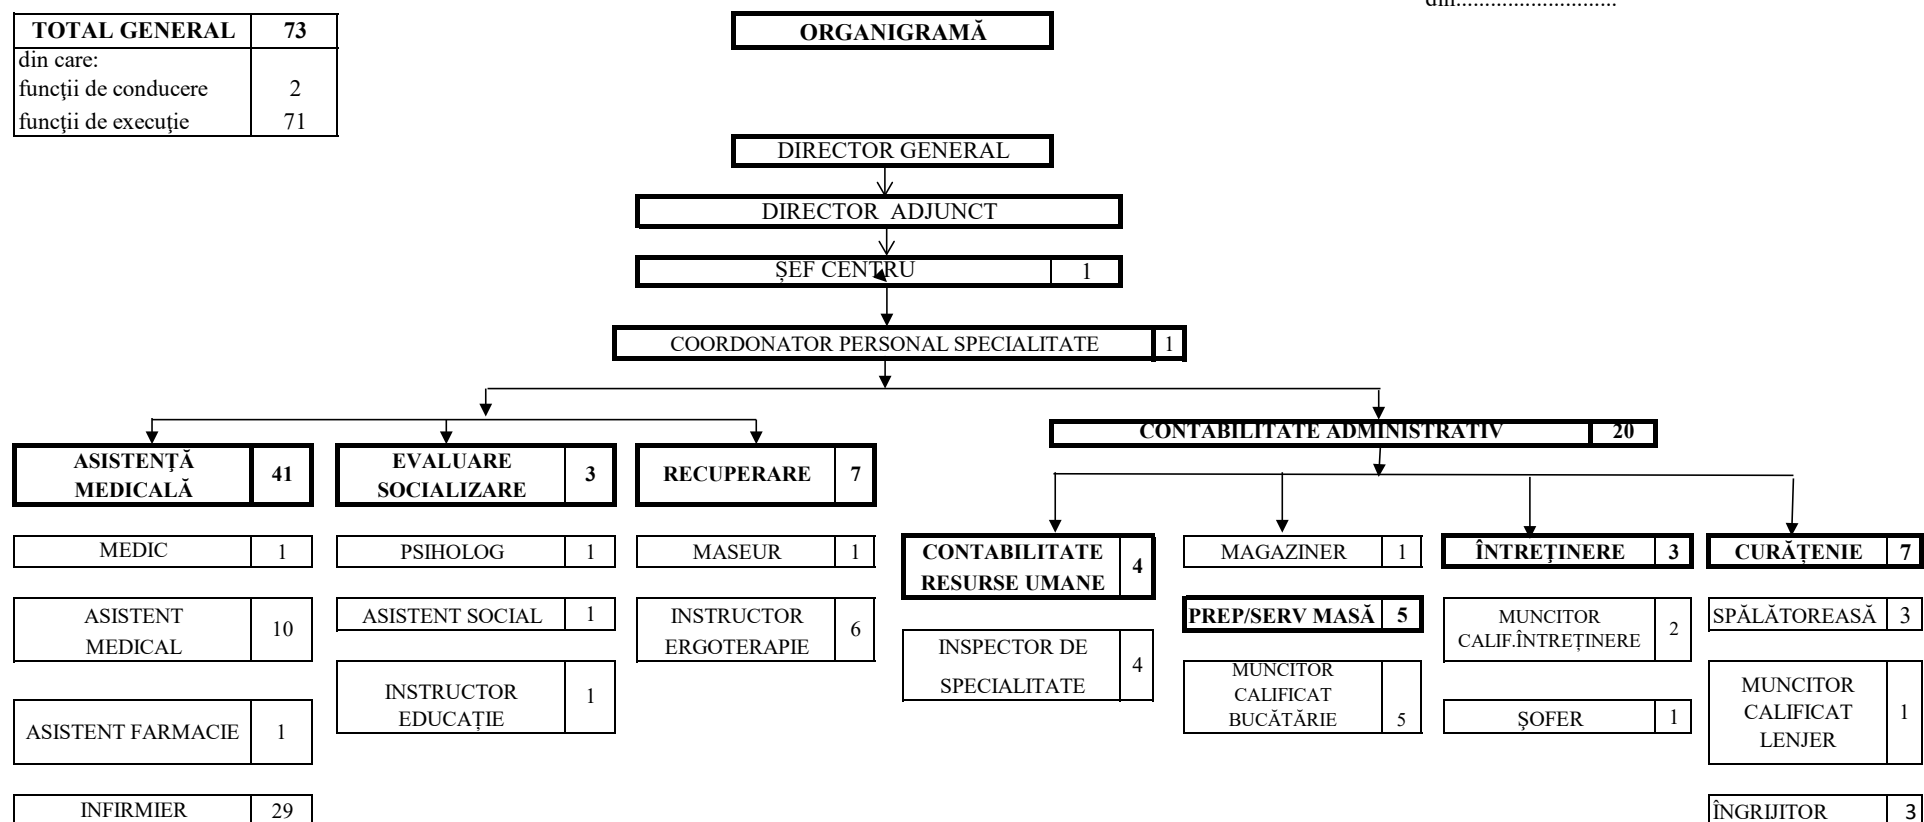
din............................

| TOTAL GENERAL | 73 |
|---|---|
| din care: | |
| funcții de conducere | 2 |
| funcții de execuție | 71 |

ORGANIGRAMĂ

DIRECTOR GENERAL

DIRECTOR ADJUNCT

ȘEF CENTRU 1

COORDONATOR PERSONAL SPECIALITATE 1

ASISTENȚĂ MEDICALĂ 41

MEDIC 1

ASISTENT MEDICAL 10

ASISTENT FARMACIE 1

INFIRMIER 29

EVALUARE SOCIALIZARE 3

PSIHOLOG 1

ASISTENT SOCIAL 1

INSTRUCTOR EDUCAȚIE 1

RECUPERARE 7

MASEUR 1

INSTRUCTOR ERGOTERAPIE 6

CONTABILITATE ADMINISTRATIV 20

CONTABILITATE RESURSE UMANE 4

INSPECTOR DE SPECIALITATE 4

MAGAZINER 1

PREP/SERV MASĂ 5

MUNCITOR CALIFICAT BUCĂTĂRIE 5

ÎNTREȚINERE 3

MUNCITOR CALIF.ÎNTREȚINERE 2

ȘOFER 1

CURĂȚENIE 7

SPĂLĂTOREASĂ 3

MUNCITOR CALIFICAT LENJER 1

ÎNGRIJITOR 3